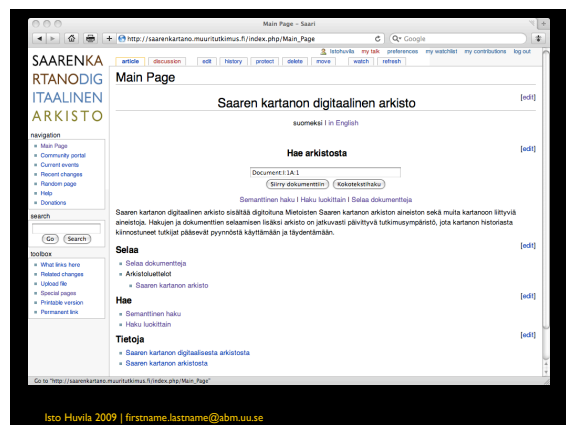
Main Page - Saari

http://saarenkartano.muuritutkimus.fi/index.php/Main_Page

Q- Google

Istohuvila my talk preferences my watchlist my contributions log out

article discussion edit history protect delete move watch refresh

SAARENKA RTANODIG ITAALINEN ARKISTO

Main Page

navigation

- Main Page
- Community portal
- Current events
- Recent changes
- Random page
- Help
- Donations

search

Go Search

toolbox

- What links here
- Related changes
- Upload file
- Special pages
- Printable version
- Permanent link

[edit]

Saaren kartanon digitaalinen arkisto

suomeksi | in English

[edit]

Hae arkistosta

Document:I:1A:1

Siirry dokumenttiin Kokotekstihaku

Semanttinen haku | Haku luokittain | Selaa dokumentteja

Saaren kartanon digitaalinen arkisto sisältää digitoituna Mietoisten Saaren kartanon arkiston aineiston sekä muita kartanoon liittyviä aineistoja. Hakujen ja dokumenttien selaamisen lisäksi arkisto on jatkuvasti päivittyvä tutkimusympäristö, jota kartanon historiasta kiinnostuneet tutkijat pääsevät pyynnöstä käyttämään ja täydentämään.

[edit]

Selaa

- Selaa dokumentteja
- Arkistoluettelot
  - Saaren kartanon arkisto

[edit]

Hae

- Semanttinen haku
- Haku luokittain

[edit]

Tietoja

- Saaren kartanon digitaalisesta arkistosta
- Saaren kartanon arkistosta

Go to "http://saarenkartano.muuritutkimus.fi/index.php/Main_Page"

Isto Huvila 2009 | firstname.lastname@abm.uu.se